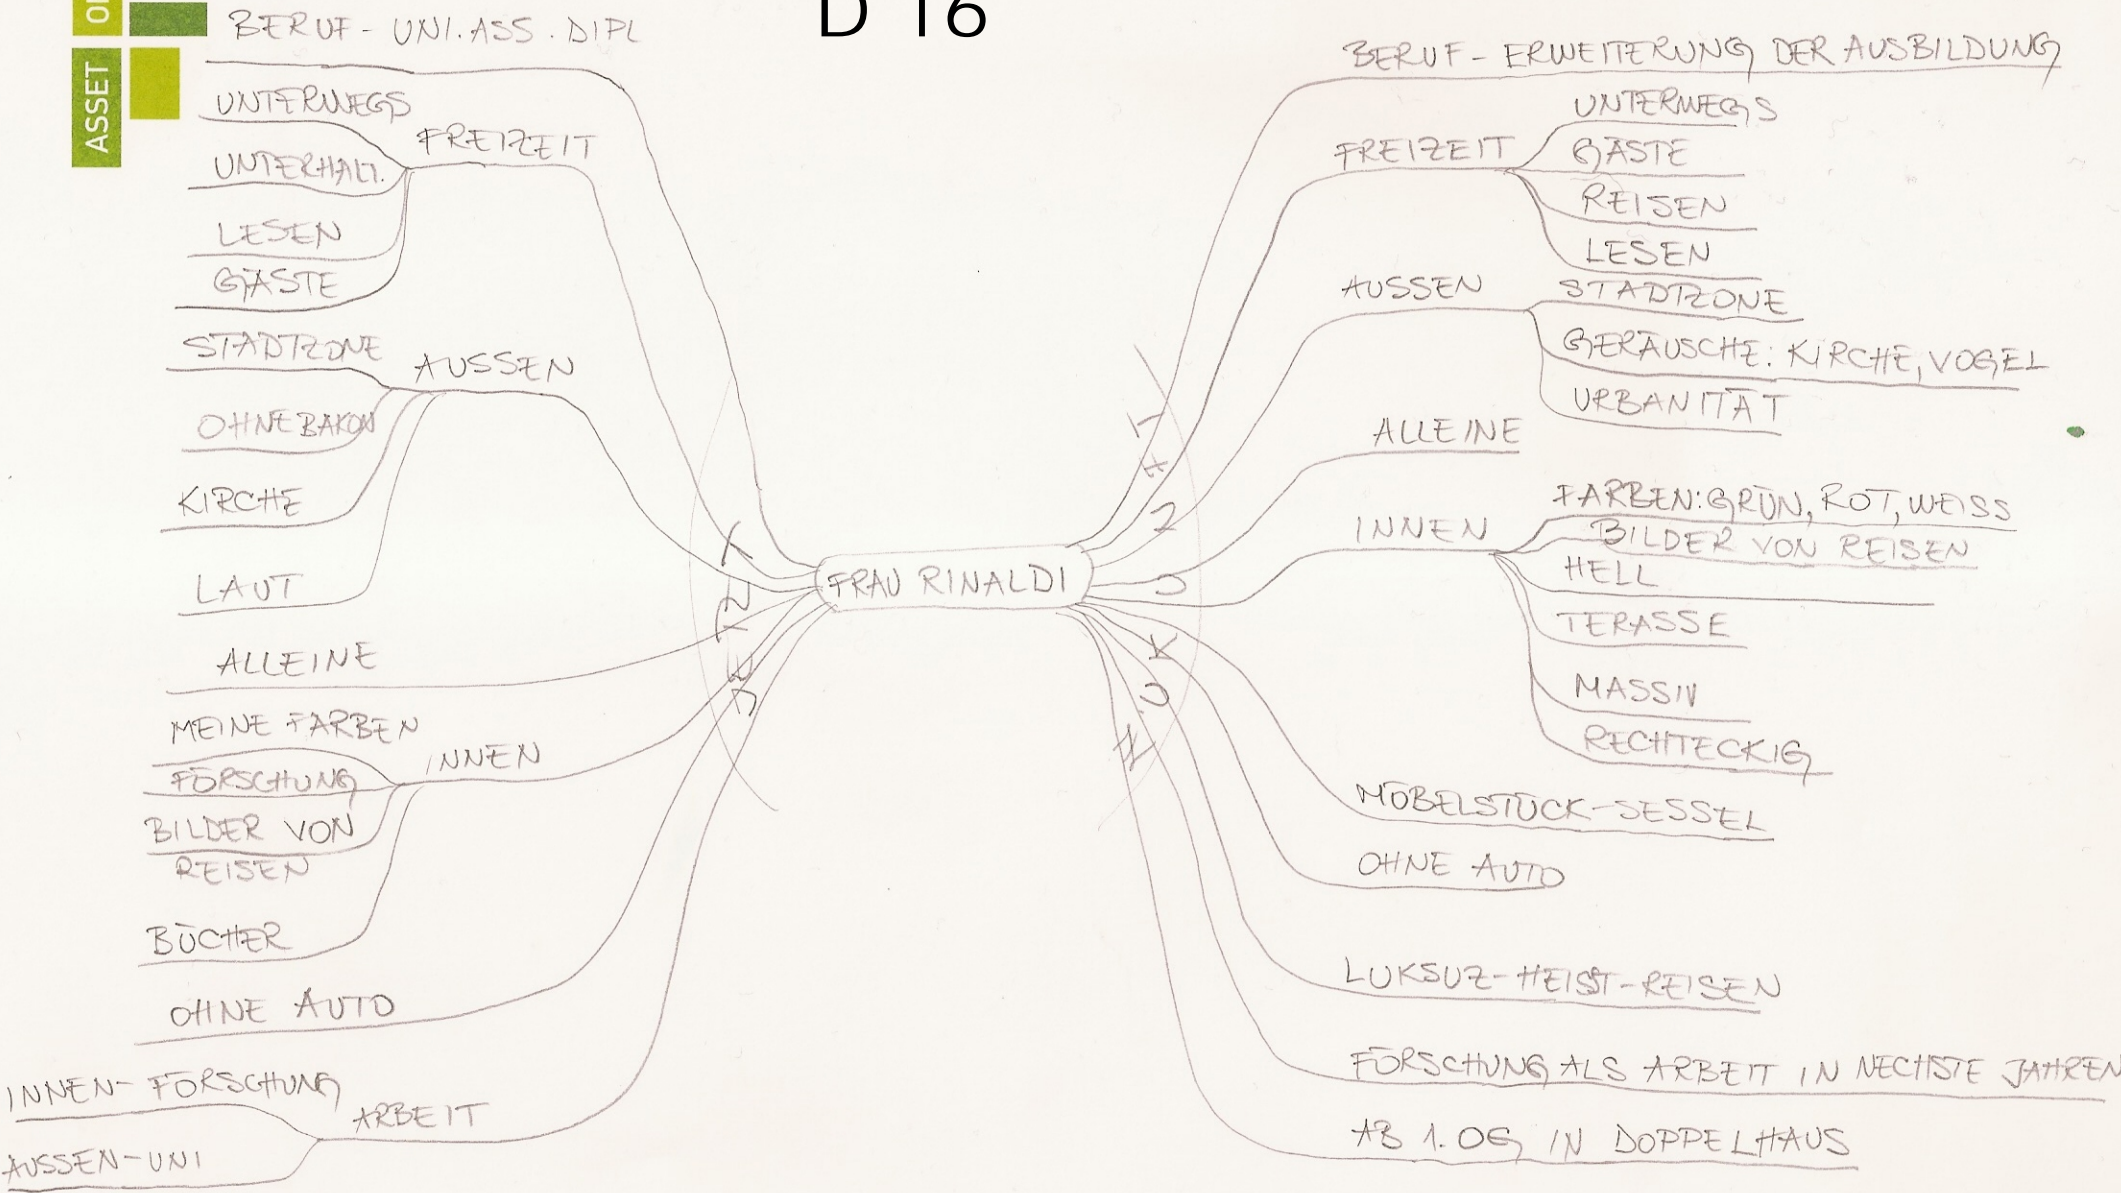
D 16

ASSET

BERUF - UNI.ASS. DIPL

UNTERWEGS
UNTERHALT.
LESEN
GÄSTE
FREIZEIT

STADTZONE
OHNE BAKON
KIRCHE
LAUT
AUSSEN

ALLEINE

MEINE FARBEN
FORSCHUNG
BILDER VON REISEN
BÜCHER
INNEN

OHNE AUTO

INNEN- FORSCHUNG
AUSSEN-UNI
ARBEIT

JETZT

FRAU RINALDI

ZUKUNFT

BERUF - ERWEITERUNG DER AUSBILDUNG

FREIZEIT
UNTERWEGS
GÄSTE
REISEN
LESEN

AUSSEN
STADTZONE
GERÄUSCHE: KIRCHE, VOGEL
URBANITÄT

ALLEINE

INNEN
FARBEN: GRÜN, ROT, WEISS
BILDER VON REISEN
HELL
TERASSE
MASSIV
RECHTECKIG

MÖBELSTÜCK-SESSEL

OHNE AUTO

LUKSUZ-HEIST-REISEN

FORSCHUNG ALS ARBEIT IN NECHSTE JAHREN

AB 1.06 IN DOPPELHAUS